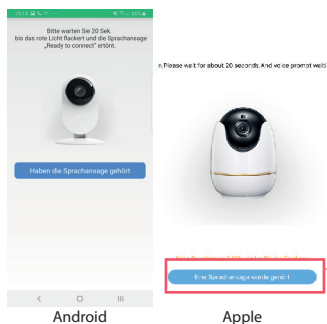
Bitte warten Sie 20 Sek. bis das rote Licht flackert und die Sprachansage „Ready to connect" ertönt.

Haben die Sprachansage gehört

n.Please wait for about 20 seconds.And voice prompt wai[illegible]

Eine Sprachansage wurde gehört

Android

Apple